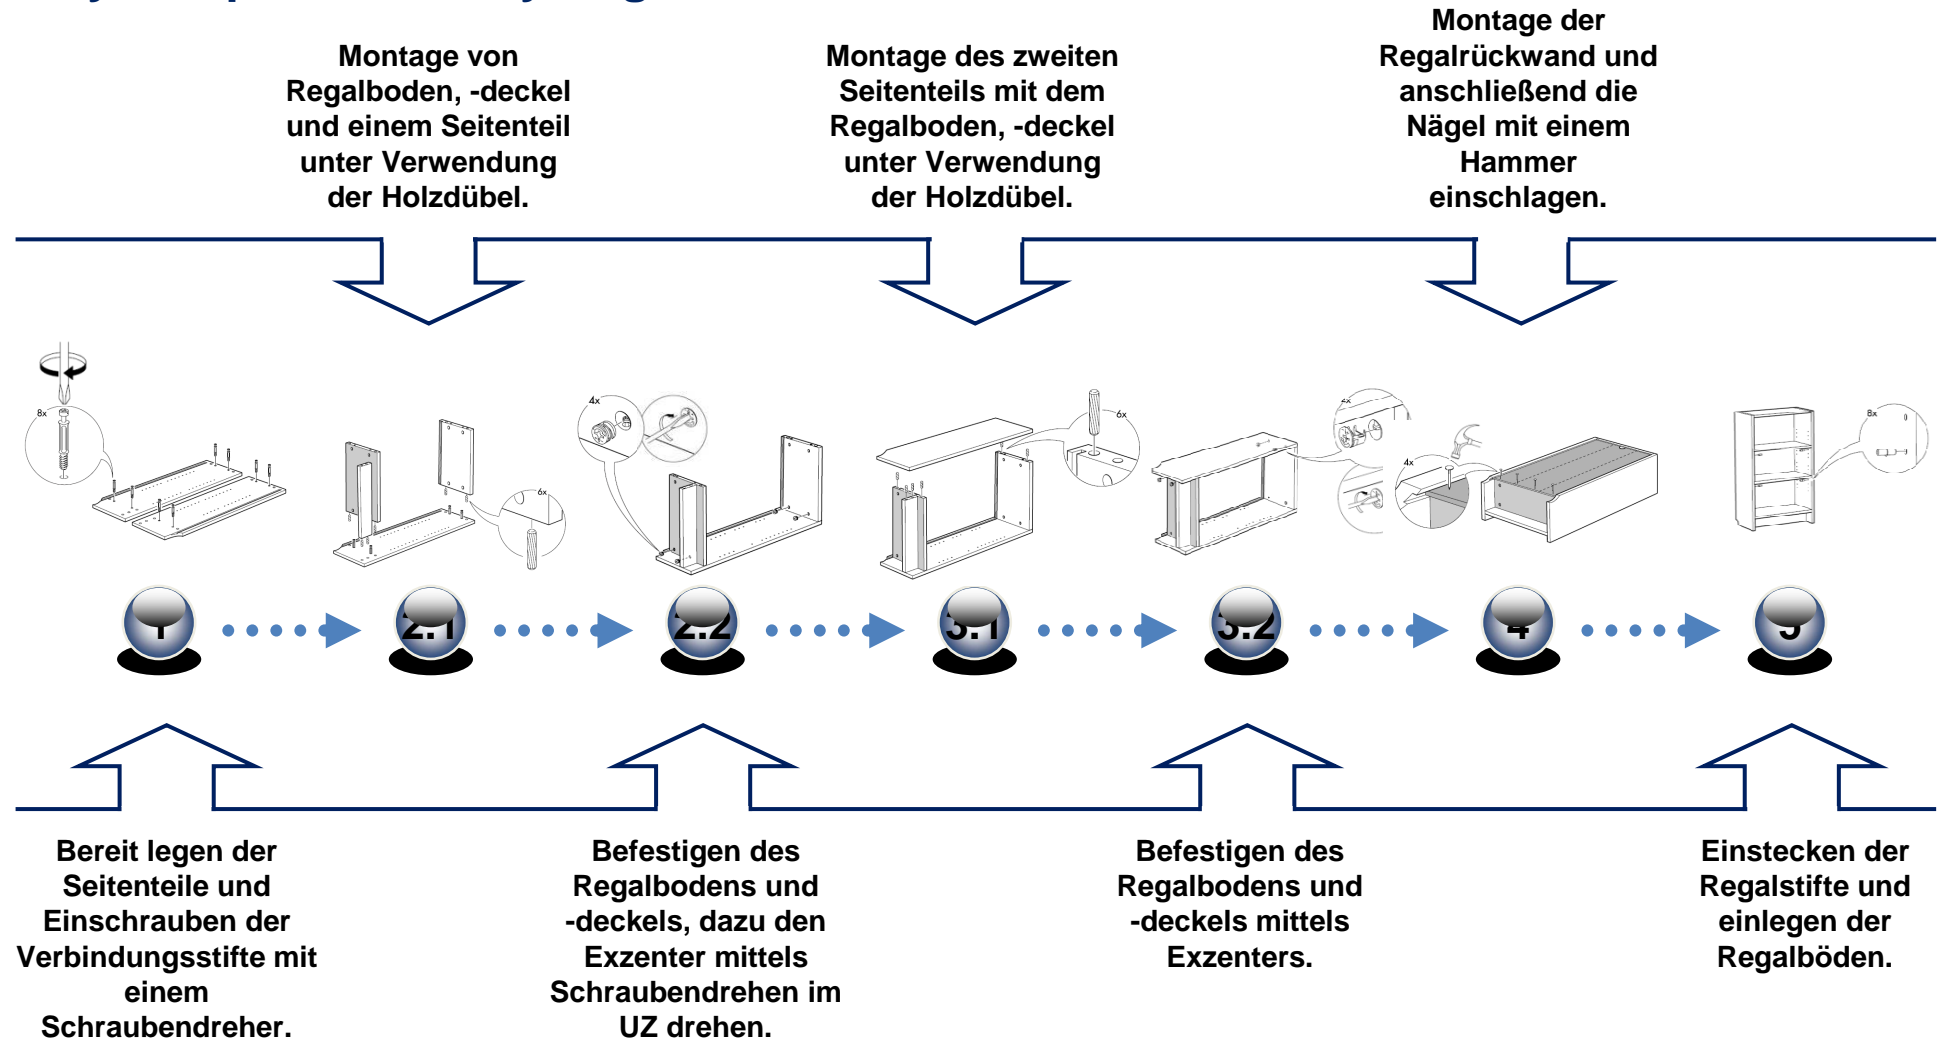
Montage von Regalboden, -deckel und einem Seitenteil unter Verwendung der Holzdübel.

Montage des zweiten Seitenteils mit dem Regalboden, -deckel unter Verwendung der Holzdübel.

Montage der Regalrückwand und anschließend die Nägel mit einem Hammer einschlagen.

8x

6x

4x

6x

4x

4x

8x

1

2.1

2.2

3.1

3.2

4

5

Bereit legen der Seitenteile und Einschrauben der Verbindungsstifte mit einem Schraubendreher.

Befestigen des Regalbodens und -deckels, dazu den Exzenter mittels Schraubendrehen im UZ drehen.

Befestigen des Regalbodens und -deckels mittels Exzenters.

Einstecken der Regalstifte und einlegen der Regalböden.